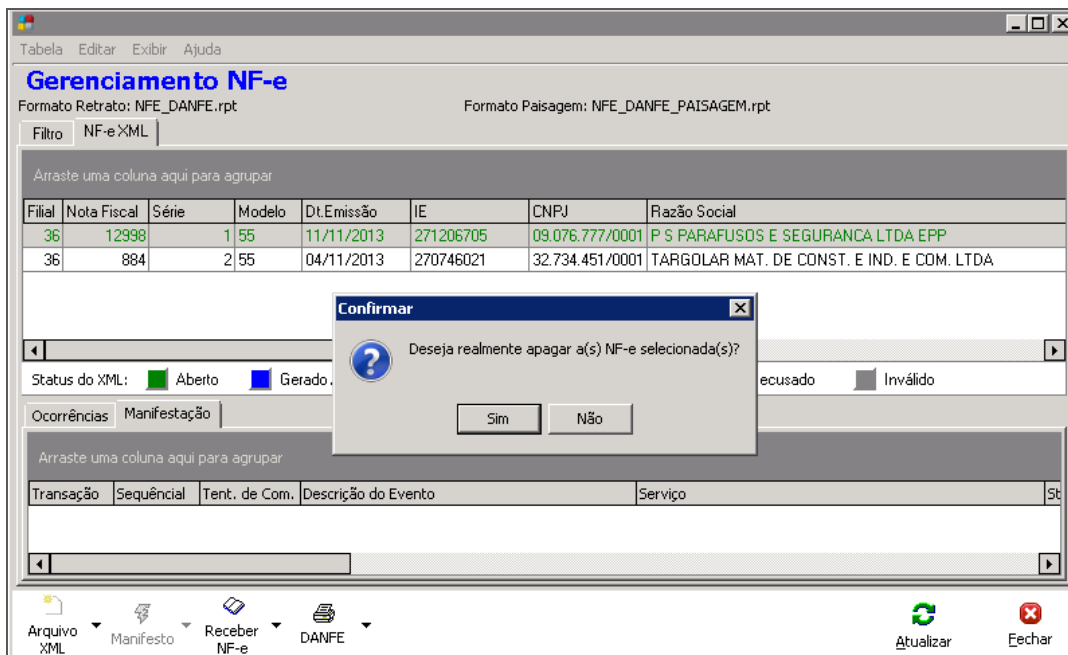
Tabela Editar Exibir Ajuda

Gerenciamento NF-e

Formato Retrato: NFE_DANFE.rpt

Formato Paisagem: NFE_DANFE_PAISAGEM.rpt

Filtro NF-e XML

Arraste uma coluna aqui para agrupar

| Filial | Nota Fiscal | Série | Modelo | Dt.Emissão | IE | CNPJ | Razão Social |
|---|---|---|---|---|---|---|---|
| 36 | 12998 | 1 | 55 | 11/11/2013 | 271206705 | 09.076.777/0001 | P S PARAFUSOS E SEGURANCA LTDA EPP |
| 36 | 884 | 2 | 55 | 04/11/2013 | 270746021 | 32.734.451/0001 | TARGOLAR MAT. DE CONST. E IND. E COM. LTDA |

Status do XML: Aberto Gerado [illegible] ecusado Inválido

Confirmar

Deseja realmente apagar a(s) NF-e selecionada(s)?

Sim Não

Ocorrências Manifestação

Arraste uma coluna aqui para agrupar

| Transação | Sequêncial | Tent. de Com. | Descrição do Evento | Serviço | St |
|---|---|---|---|---|---|

Arquivo XML Manifesto Receber NF-e DANFE Atualizar Fechar